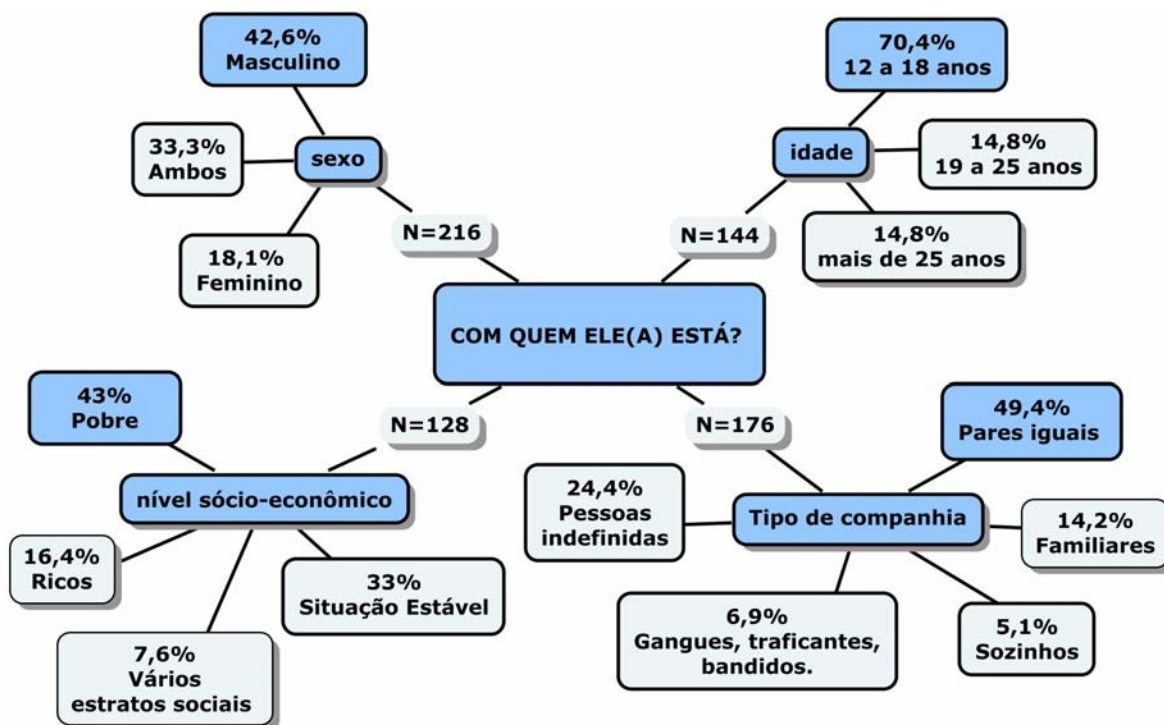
42,6%
Masculino

33,3%
Ambos

sexo

18,1%
Feminino

N=216

70,4%
12 a 18 anos

idade

14,8%
19 a 25 anos

N=144

14,8%
mais de 25 anos

COM QUEM ELE(A) ESTÁ?

43%
Pobre

N=128

nível sócio-econômico

16,4%
Ricos

33%
Situação Estável

7,6%
Vários estratos sociais

N=176

49,4%
Pares iguais

24,4%
Pessoas indefinidas

Tipo de companhia

14,2%
Familiares

6,9%
Gangues, traficantes, bandidos.

5,1%
Sozinhos